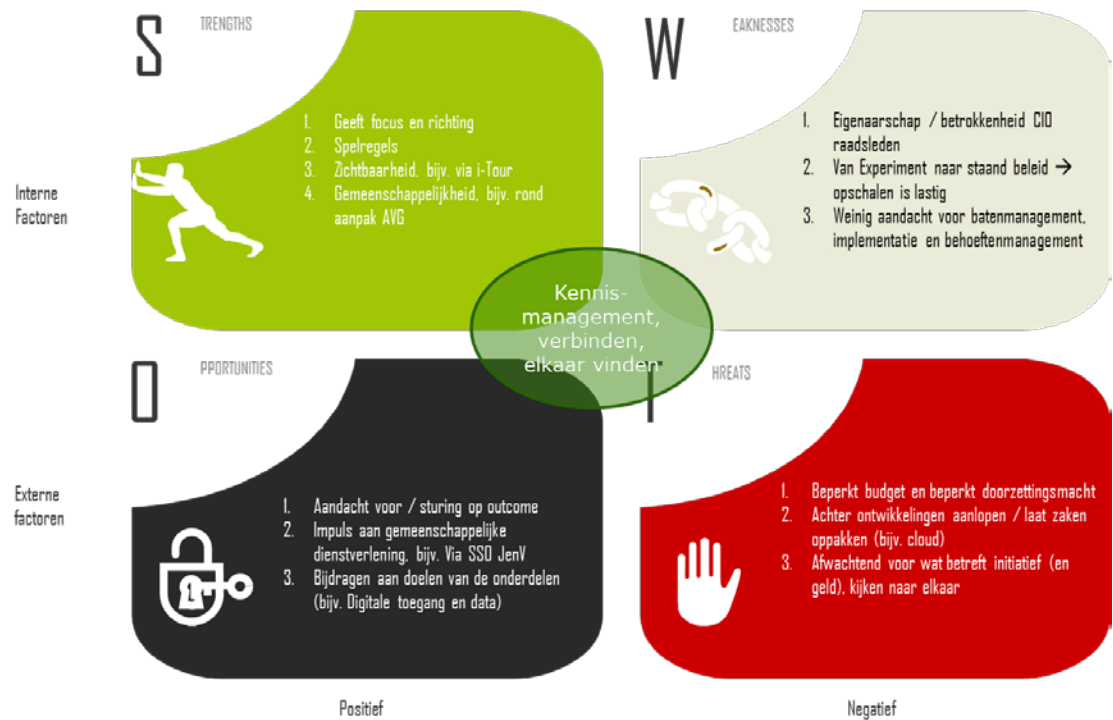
S TRENGTHS

1. Geeft focus en richting
2. Spelregels
3. Zichtbaarheid, bijv. via i-Tour
4. Gemeenschappelijkheid, bijv. rond aanpak AVG

W EAKNESSES

1. Eigenaarschap / betrokkenheid CIO raadsleden
2. Van Experiment naar staand beleid → opschalen is lastig
3. Weinig aandacht voor batenmanagement, implementatie en behoeftenmanagement

Interne Factoren

Kennis-management, verbinden, elkaar vinden

O PPORTUNITIES

1. Aandacht voor / sturing op outcome
2. Impuls aan gemeenschappelijke dienstverlening, bijv. Via SSO JenV
3. Bijdragen aan doelen van de onderdelen (bijv. Digitale toegang en data)

T HREATS

1. Beperkt budget en beperkt doorzettingsmacht
2. Achter ontwikkelingen aanlopen / laat zaken oppakken (bijv. cloud)
3. Afwachtend voor wat betreft initiatief (en geld), kijken naar elkaar

Externe factoren

Positief

Negatief